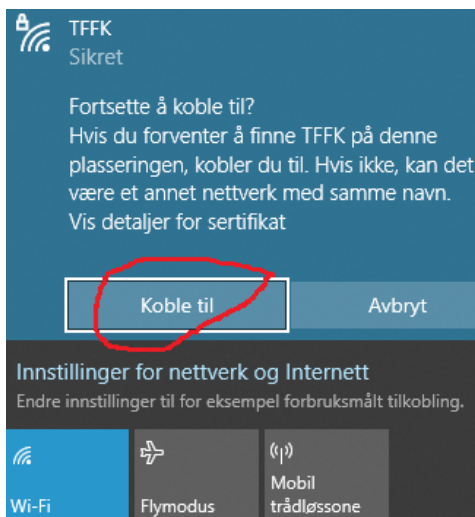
TFFK
Sikret

Fortsette å koble til?
Hvis du forventer å finne TFFK på denne plasseringen, kobler du til. Hvis ikke, kan det være et annet nettverk med samme navn.
Vis detaljer for sertifikat

Koble til
Avbryt

Innstillinger for nettverk og Internett
Endre innstillinger til for eksempel forbruksmålt tilkobling.

Wi-Fi
Flymodus
Mobil trådløssone